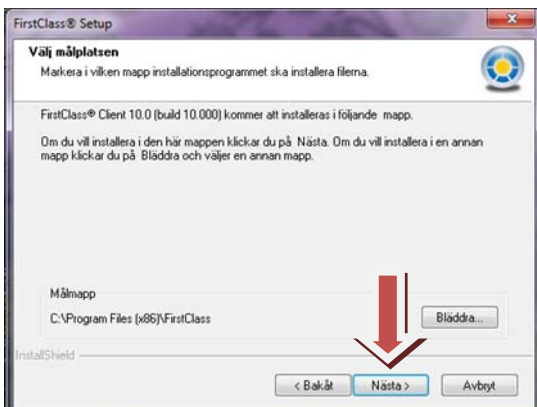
FirstClass® Setup

Välj målplatsen

Markera i vilken mapp installationsprogrammet ska installera filerna.

FirstClass® Client 10.0 (build 10.000) kommer att installeras i följande mapp.

Om du vill installera i den här mappen klickar du på Nästa. Om du vill installera i en annan mapp klickar du på Bläddra och väljer en annan mapp.

Målmapp

C:\Program Files (x86)\FirstClass

Bläddra...

InstallShield

< Bakåt

Nästa >

Avbryt